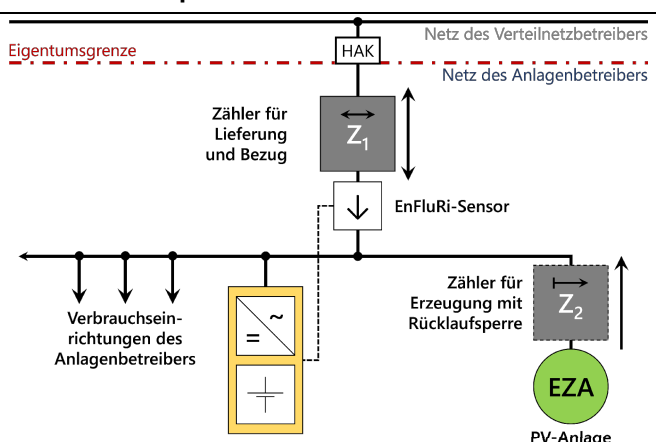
Netz des Verteilnetzbetreibers

HAK

Eigentumsgrenze

Netz des Anlagenbetreibers

Zähler für Lieferung und Bezug

$Z_1$

EnFluRi-Sensor

Verbrauchseinrichtungen des Anlagenbetreibers

= ~

Zähler für Erzeugung mit Rücklaufsperre

$Z_2$

EZA

PV-Anlage